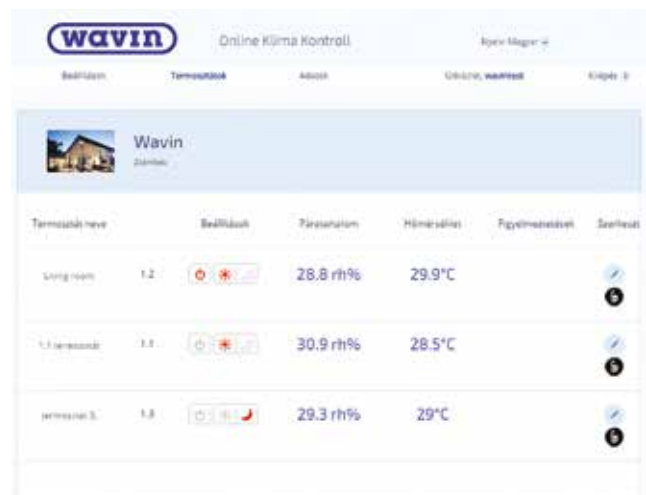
wavin

Online Klíma Kontroll

Nyelv Magyar

Beállítások

Termosztátok

Adatok

Üdvözlet, wavinteszt

Kilépés

Wavin

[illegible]

Termosztát neve

Beállítások

Páratartalom

Hőmérséklet

Figyelmeztetések

Szerkesztés

Living room

1.2

28.8 rh%

29.9°C

1.1 termosztát

1.1

30.9 rh%

28.5°C

termosztat 3.

1.3

29.3 rh%

29°C